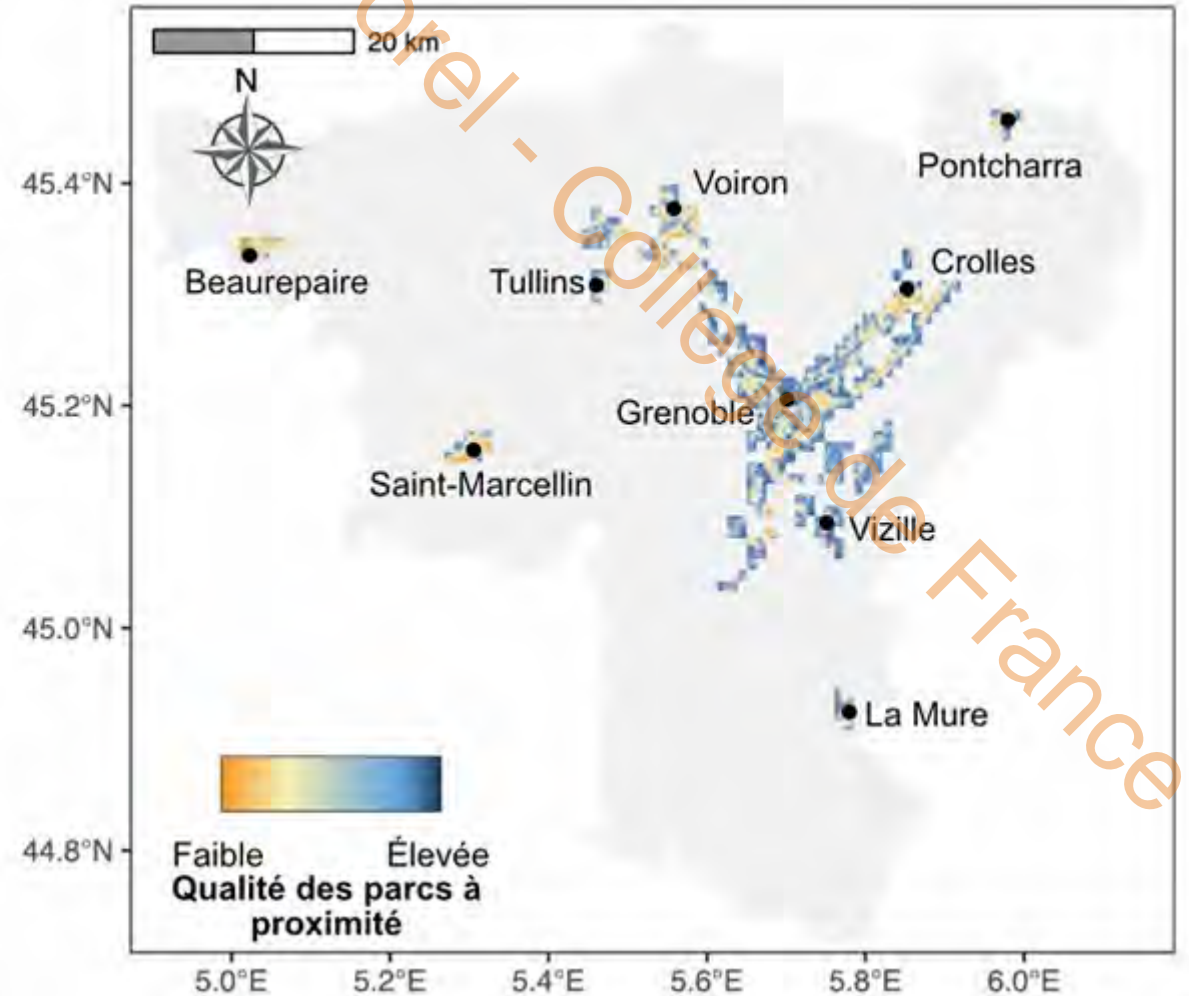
20 km

N

Voiron
Pontcharra
Beaurepaire
Tullins
Crolles
Grenoble
Saint-Marcellin
Vizille
La Mure

45.4°N
45.2°N
45.0°N
44.8°N

5.0°E 5.2°E 5.4°E 5.6°E 5.8°E 6.0°E

Faible Élevée
Qualité des parcs à proximité

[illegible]orel - Collège de France